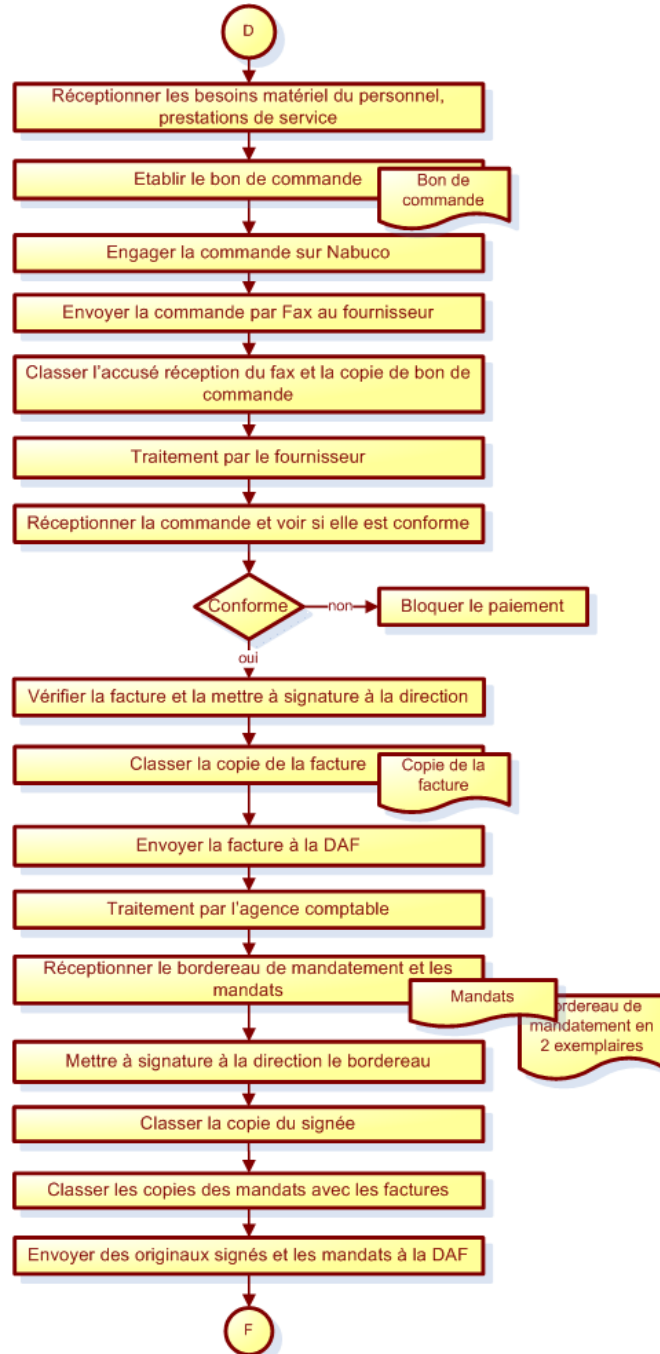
D

Réceptionner les besoins matériel du personnel, prestations de service

Etablir le bon de commande

Bon de commande

Engager la commande sur Nabuco

Envoyer la commande par Fax au fournisseur

Classer l'accusé réception du fax et la copie de bon de commande

Traitement par le fournisseur

Réceptionner la commande et voir si elle est conforme

Conforme

non

Bloquer le paiement

oui

Vérifier la facture et la mettre à signature à la direction

Classer la copie de la facture

Copie de la facture

Envoyer la facture à la DAF

Traitement par l'agence comptable

Réceptionner le bordereau de mandatement et les mandats

Mandats

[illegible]ordereau de mandatement en 2 exemplaires

Mettre à signature à la direction le bordereau

Classer la copie du signée

Classer les copies des mandats avec les factures

Envoyer des originaux signés et les mandats à la DAF

F